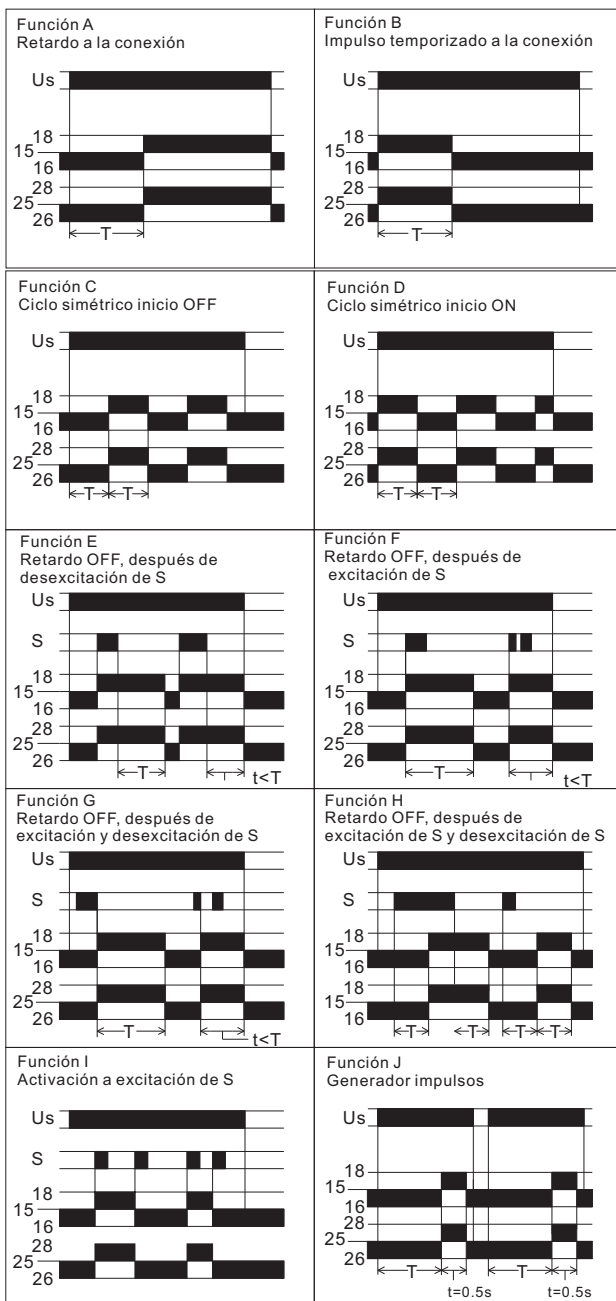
Función A
Retardo a la conexión

Us
18
15
16
28
25
26
T

Función B
Impulso temporizado a la conexión

Us
18
15
16
28
25
26
T

Función C
Ciclo simétrico inicio OFF

Us
18
15
16
28
25
26
T T

Función D
Ciclo simétrico inicio ON

Us
18
15
16
28
25
26
T T

Función E
Retardo OFF, después de desexcitación de S

Us
S
18
15
16
28
25
26
T
t<T

Función F
Retardo OFF, después de excitación de S

Us
S
18
15
16
28
25
26
T
t<T

Función G
Retardo OFF, después de excitación y desexcitación de S

Us
S
18
15
16
28
25
26
T
t<T

Función H
Retardo OFF, después de excitación de S y desexcitación de S

Us
S
18
15
16
28
25
26
T T T T

Función I
Activación a excitación de S

Us
S
18
15
16
28
25
26

Función J
Generador impulsos

Us
18
15
16
28
25
26
T
t=0.5s
T
t=0.5s